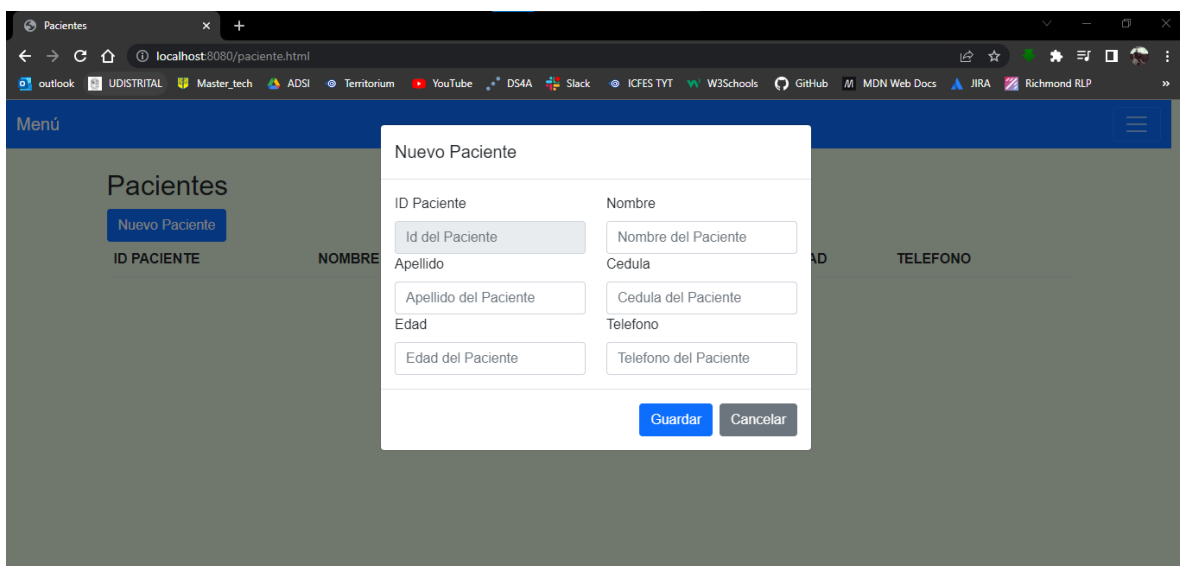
Pacientes ×
localhost:8080/paciente.html
outlook UDISTRITAL Master_tech ADSI Territorium YouTube DS4A Slack ICFES TYT W3Schools GitHub MDN Web Docs JIRA Richmond RLP »

Menú

Pacientes
Nuevo Paciente
ID PACIENTE NOMBRE AD TELEFONO

Nuevo Paciente
ID Paciente
Id del Paciente
Nombre
Nombre del Paciente
Apellido
Apellido del Paciente
Cedula
Cedula del Paciente
Edad
Edad del Paciente
Telefono
Telefono del Paciente
Guardar Cancelar